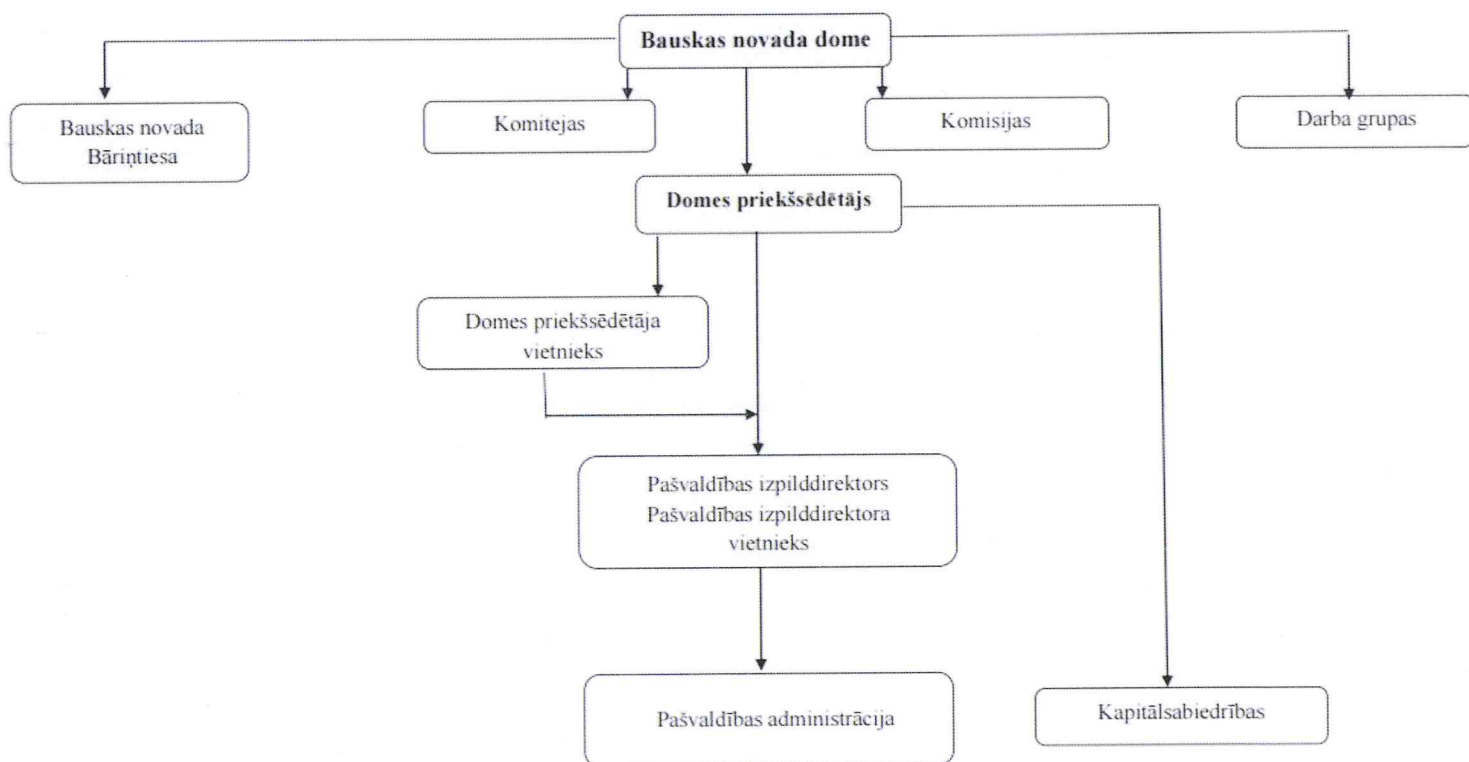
Bauskas novada dome

Bauskas novada Bāriņtiesa

Komitejas

Komisijas

Darba grupas

Domes priekšsēdētājs

Domes priekšsēdētāja vietnieks

Pašvaldības izpilddirektors
Pašvaldības izpilddirektora vietnieks

Pašvaldības administrācija

Kapitālsabiedrības